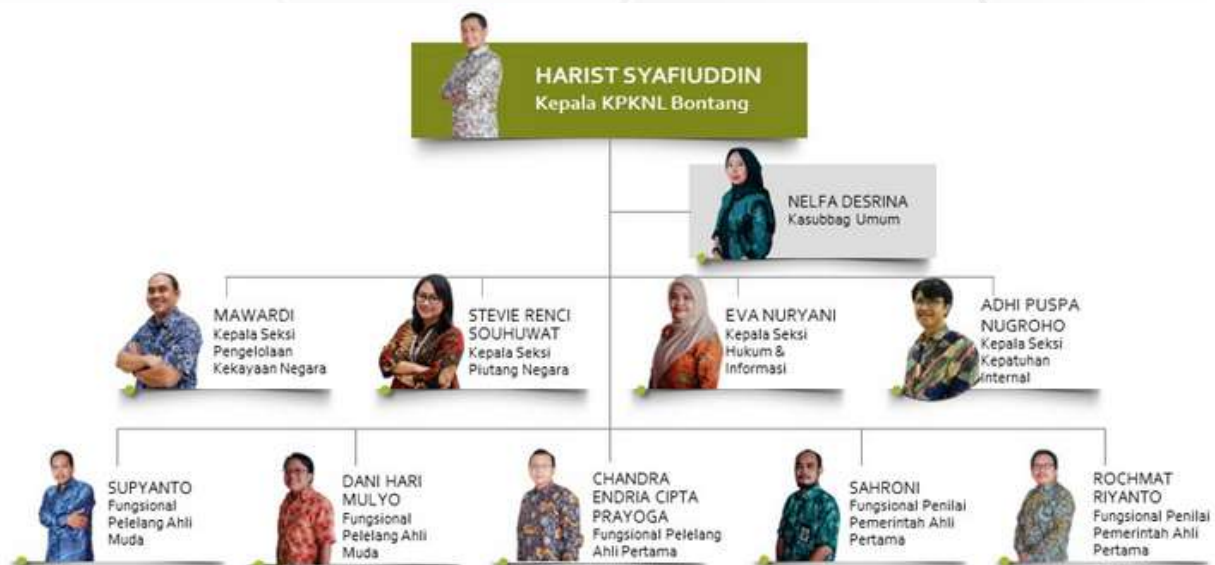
HARIST SYAFIUDDIN
Kepala KPKNL Bontang

NELFA DESRINA
Kasubbag Umum

MAWARDI
Kepala Seksi Pengelolaan Kekayaan Negara

STEVIE RENCI SOUHUWAT
Kepala Seksi Piutang Negara

EVA NURYANI
Kepala Seksi Hukum & Informasi

ADHI PUSPA NUGROHO
Kepala Seksi Kepatuhan Internal

SUPYANTO
Fungsional Pelelang Ahli Muda

DANI HARI MULYO
Fungsional Pelelang Ahli Muda

CHANDRA ENDRIA CIPTA PRAYOGA
Fungsional Pelelang Ahli Pertama

SAHRONI
Fungsional Penilai Pemerintah Ahli Pertama

ROCHMAT RIYANTO
Fungsional Penilai Pemerintah Ahli Pertama